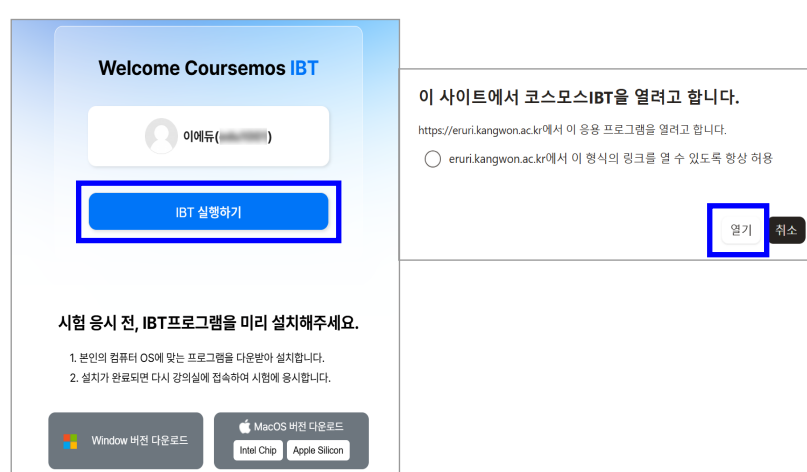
Welcome Coursemos IBT

이에듀([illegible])

IBT 실행하기

시험 응시 전, IBT프로그램을 미리 설치해주세요.

1. 본인의 컴퓨터 OS에 맞는 프로그램을 다운받아 설치합니다.
2. 설치가 완료되면 다시 강의실에 접속하여 시험에 응시합니다.

Window 버전 다운로드

MacOS 버전 다운로드

Intel Chip

Apple Silicon

이 사이트에서 코스모스IBT을 열려고 합니다.

https://eruri.kangwon.ac.kr에서 이 응용 프로그램을 열려고 합니다.

eruri.kangwon.ac.kr에서 이 형식의 링크를 열 수 있도록 항상 허용

열기

취소